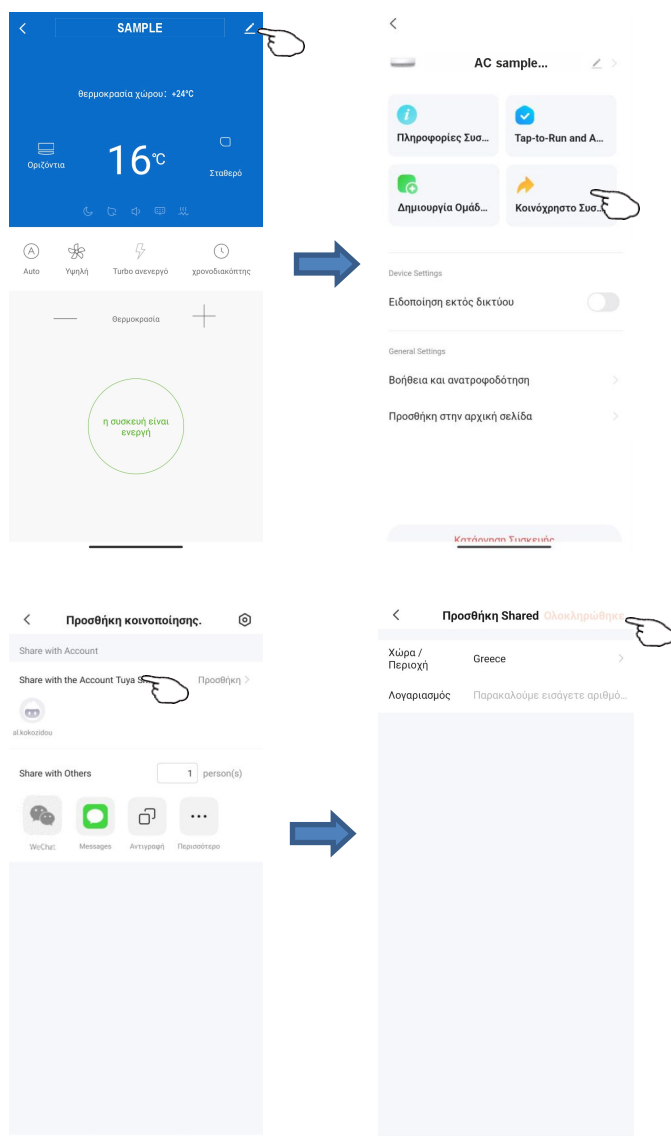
SAMPLE

θερμοκρασία χώρου: +24°C

Οριζόντια

16℃

Σταθερό

Auto

Υψηλή

Turbo ανενεργό

χρονοδιακόπτης

Θερμοκρασία

η συσκευή είναι ενεργή

AC sample...

Πληροφορίες Συσ...

Tap-to-Run and A...

Δημιουργία Ομάδ...

Κοινόχρηστο Συσ...

Device Settings

Ειδοποίηση εκτός δικτύου

General Settings

Βοήθεια και ανατροφοδότηση

Προσθήκη στην αρχική σελίδα

Κατάργηση Συσκευής

Προσθήκη κοινοποίησης.

Share with Account

Share with the Account Tuya S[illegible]

Προσθήκη

al.kokozidou

Share with Others

1 person(s)

WeChat

Messages

Αντιγραφή

Περισσότερο

Προσθήκη Shared Ολοκληρώθηκε

Χώρα / Περιοχή

Greece

Λογαριασμός

Παρακαλούμε εισάγετε αριθμό...